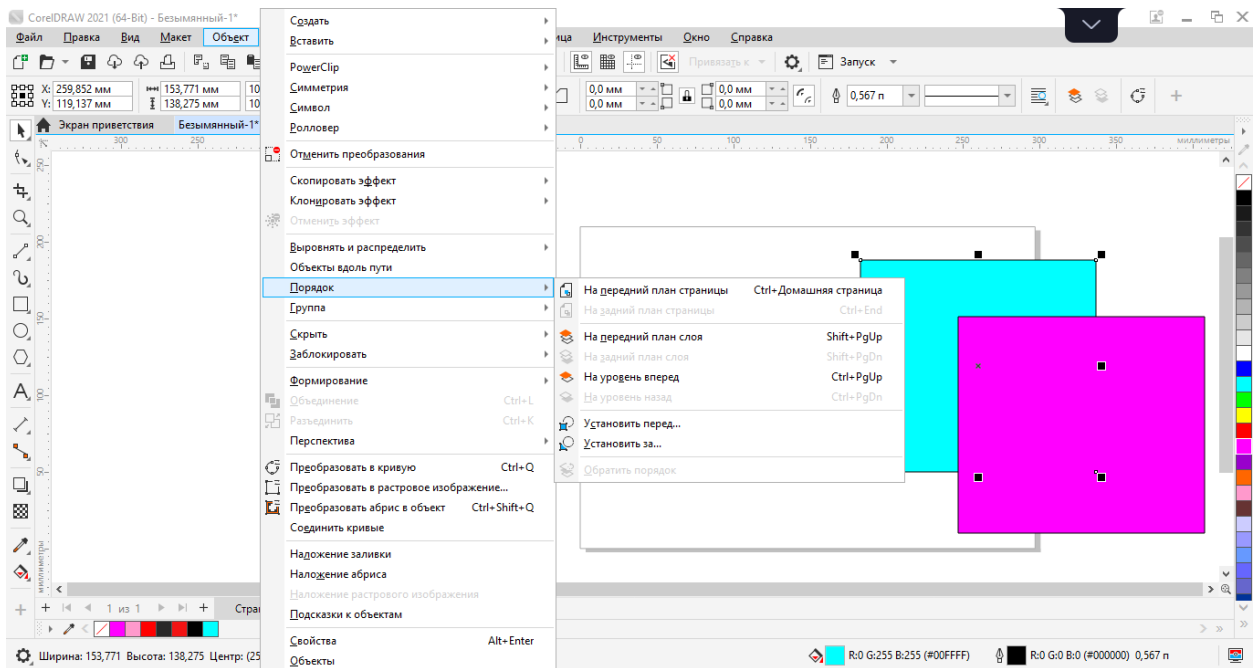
CorelDRAW 2021 (64-Bit) - Безымянный-1*

Файл Правка Вид Макет Объект ица Инструменты Окно Справка

Привязать к Запуск

X: 259,852 мм Y: 119,137 мм 153,771 мм 138,275 мм 0,0 мм 0,0 мм 0,0 мм 0,0 мм 0,567 п

Экран приветствия Безымянный-1*

миллиметры

Создать
Вставить
PowerClip
Симметрия
Символ
Ролловер
Отменить преобразования
Скопировать эффект
Клонировать эффект
Отменить эффект
Выровнять и распределить
Объекты вдоль пути
Порядок
Группа
Скрыть
Заблокировать
Формирование
Объединение Ctrl+L
Разъединить Ctrl+K
Перспектива
Преобразовать в кривую Ctrl+Q
Преобразовать в растровое изображение...
Преобразовать абрис в объект Ctrl+Shift+Q
Соединить кривые
Наложение заливки
Наложение абриса
Наложение растрового изображения
Подсказки к объектам
Свойства Alt+Enter
Объекты

На передний план страницы Ctrl+Домашняя страница
На задний план страницы Ctrl+End
На передний план слоя Shift+PgUp
На задний план слоя Shift+PgDn
На уровень вперед Ctrl+PgUp
На уровень назад Ctrl+PgDn
Установить перед...
Установить за...
Обратить порядок

1 из 1 Стра

Ширина: 153,771 Высота: 138,275 Центр: (25

R:0 G:255 B:255 (#00FFFF) R:0 G:0 B:0 (#000000) 0,567 п